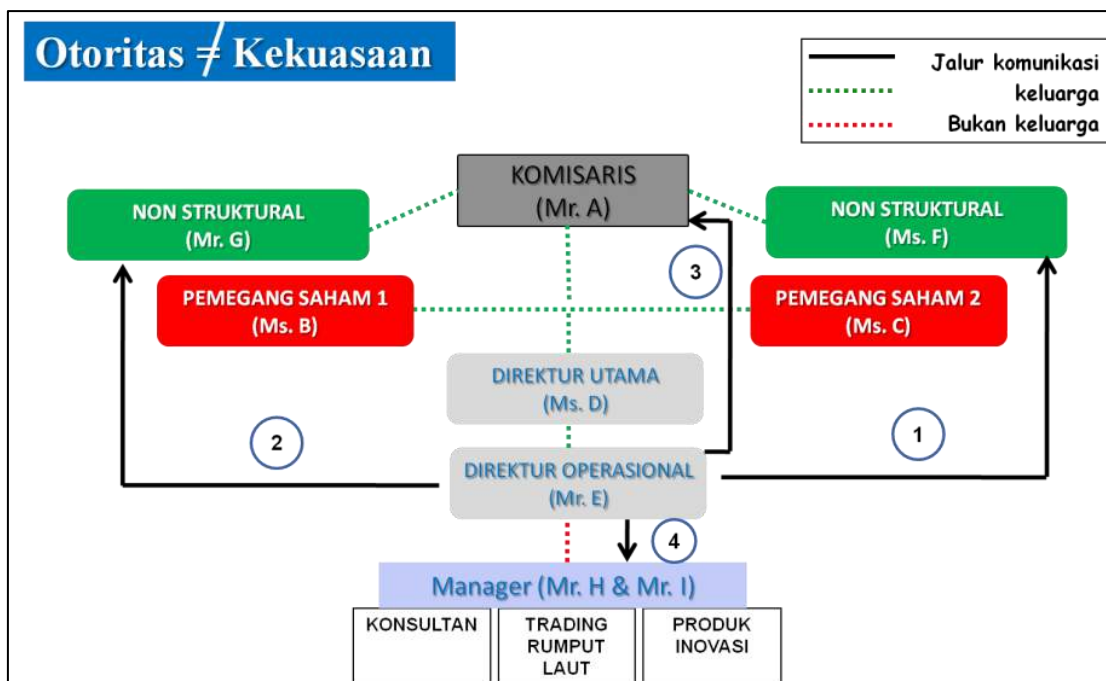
Otoritas ≠ Kekuasaan

Jalur komunikasi
keluarga
Bukan keluarga

KOMISARIS
(Mr. A)

NON STRUKTURAL
(Mr. G)

NON STRUKTURAL
(Ms. F)

3

PEMEGANG SAHAM 1
(Ms. B)

PEMEGANG SAHAM 2
(Ms. C)

DIREKTUR UTAMA
(Ms. D)

2

1

DIREKTUR OPERASIONAL
(Mr. E)

4

Manager (Mr. H & Mr. I)

KONSULTAN

TRADING RUMPUT LAUT

PRODUK INOVASI